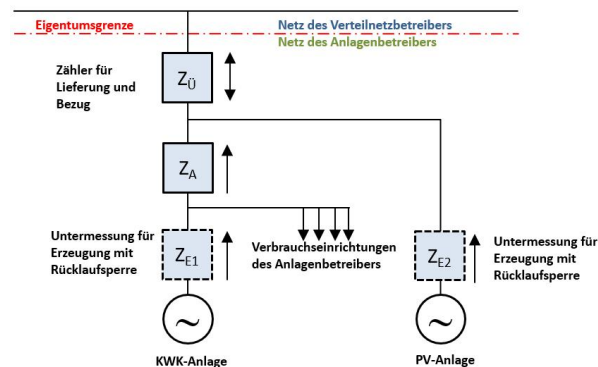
Eigentumsgrenze

Netz des Verteilnetzbetreibers

Netz des Anlagenbetreibers

Zähler für Lieferung und Bezug

$Z_{Ü}$

$Z_A$

Untermessung für Erzeugung mit Rücklaufsperre

$Z_{E1}$

Verbrauchseinrichtungen des Anlagenbetreibers

$Z_{E2}$

Untermessung für Erzeugung mit Rücklaufsperre

KWK-Anlage

PV-Anlage